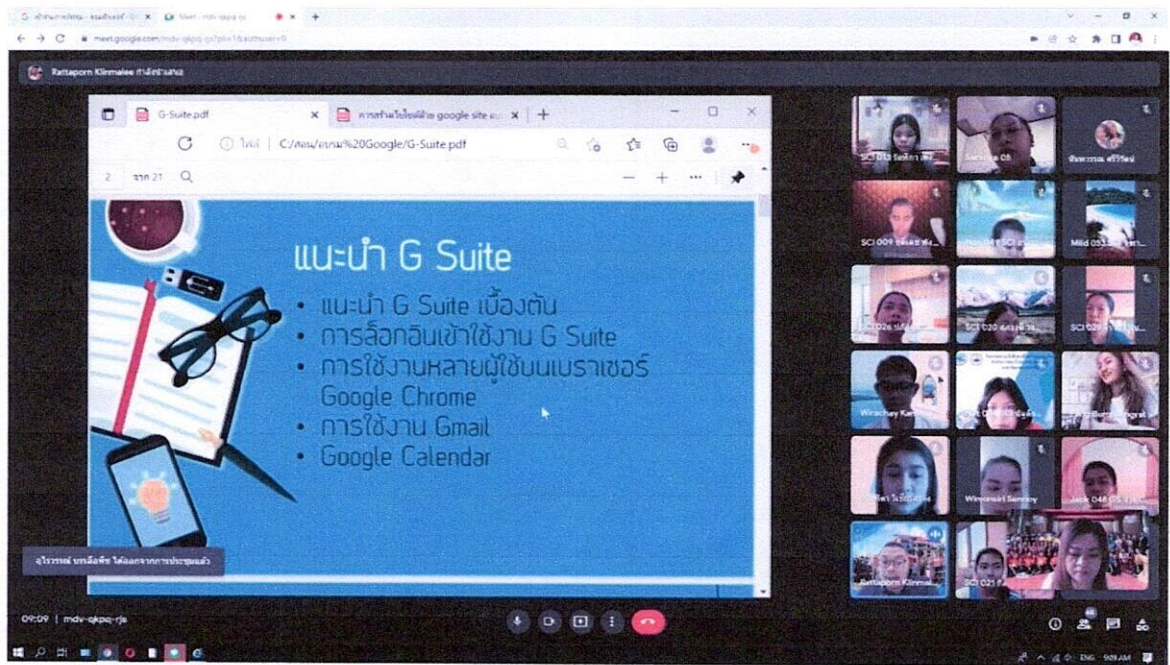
Meet - mdv-qkpq-rjs
meet.google.com/mdv-qkpq-rjs

Rattaporn Klinmalee กำลังนำเสนอ

G-Suite.pdf
การสร้างเว็บไซต์ด้วย google site
ไฟล์ | C:/สอน/อบรม%20Google/G-Suite.pdf
2 จาก 21

แนะนำ G Suite
• แนะนำ G Suite เบื้องต้น
• การล็อกอินเข้าใช้งาน G Suite
• การใช้งานหลายผู้ใช้บนเบราเซอร์ Google Chrome
• การใช้งาน Gmail
• Google Calendar

SCI 013 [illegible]
SCI 009 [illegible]
SCI 026 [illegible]
SCI 020 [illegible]
SCI 029 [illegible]
Mild 053 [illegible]
Wirachay Kan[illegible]
Winyonsiri Sennoy
Jack 048 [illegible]
Rattaporn Klinmal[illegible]
SCI 021 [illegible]

อุไรวรรณ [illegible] ได้ออกจากการประชุมแล้ว

09:09 | mdv-qkpq-rjs

ENG 9:09 AM